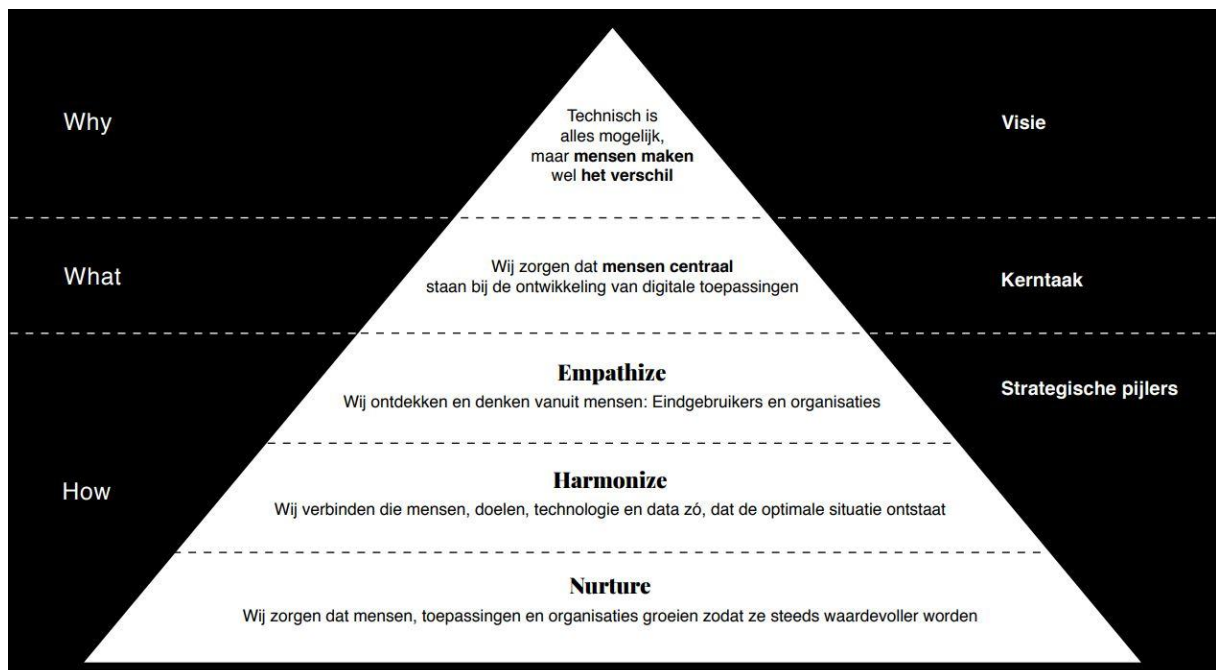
Why

Technisch is alles mogelijk, maar **mensen maken** wel **het verschil**

Visie

What

Wij zorgen dat **mensen centraal** staan bij de ontwikkeling van digitale toepassingen

Kerntaak

**Empathize**

Wij ontdekken en denken vanuit mensen: Eindgebruikers en organisaties

Strategische pijlers

How

**Harmonize**

Wij verbinden die mensen, doelen, technologie en data zó, dat de optimale situatie ontstaat

**Nurture**

Wij zorgen dat mensen, toepassingen en organisaties groeien zodat ze steeds waardevoller worden